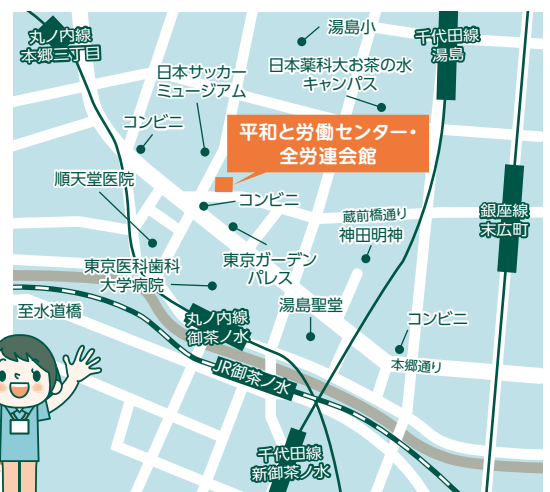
丸ノ内線
本郷三丁目

湯島小

千代田線
湯島

日本サッカー
ミュージアム

日本薬科大お茶の水
キャンパス

コンビニ

平和と労働センター・
全労連会館

順天堂医院

コンビニ

蔵前橋通り
神田明神

銀座線
末広町

東京医科歯科
大学病院

東京ガーデン
パレス

至水道橋

湯島聖堂

丸ノ内線
御茶ノ水

コンビニ

本郷通り

JR御茶ノ水

千代田線
新御茶ノ水